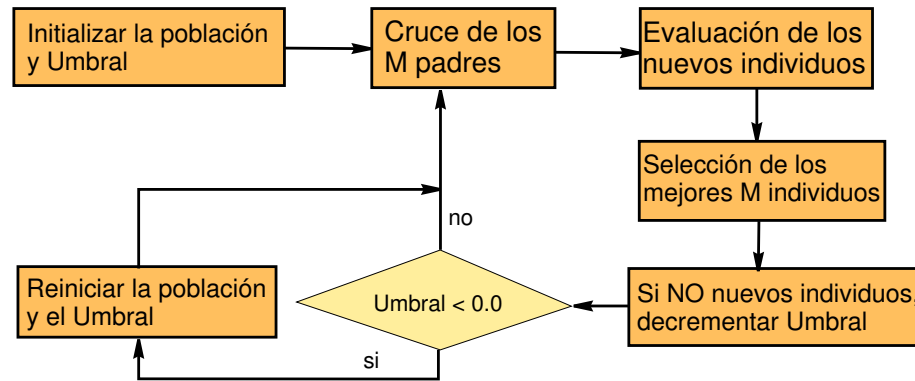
Initializar la población y Umbral

Cruce de los M padres

Evaluación de los nuevos individuos

Selección de los mejores M individuos

Si NO nuevos individuos, decrementar Umbral

Umbral < 0.0

no

si

Reiniciar la población y el Umbral